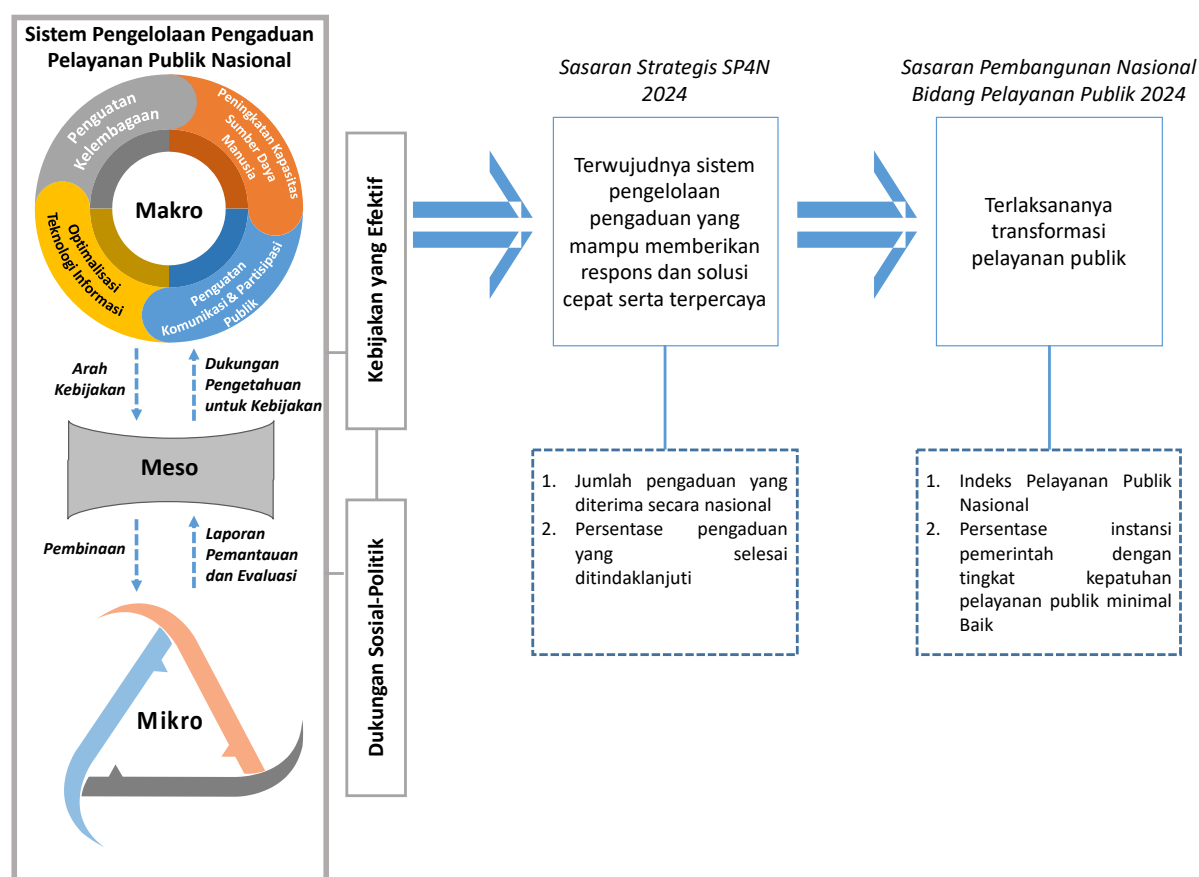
Sistem Pengelolaan Pengaduan Pelayanan Publik Nasional

Penguatan Kelembagaan

Peningkatan Kapasitas Sumber Daya Manusia

Makro

Optimalisasi Teknologi Informasi

Penguatan Komunikasi & Partisipasi Publik

Arah Kebijakan

Dukungan Pengetahuan untuk Kebijakan

Meso

Pembinaan

Laporan Pemantauan dan Evaluasi

Mikro

Kebijakan yang Efektif

Dukungan Sosial-Politik

Sasaran Strategis SP4N 2024

Terwujudnya sistem pengelolaan pengaduan yang mampu memberikan respons dan solusi cepat serta terpercaya

1. Jumlah pengaduan yang diterima secara nasional
2. Persentase pengaduan yang selesai ditindaklanjuti

Sasaran Pembangunan Nasional Bidang Pelayanan Publik 2024

Terlaksananya transformasi pelayanan publik

1. Indeks Pelayanan Publik Nasional
2. Persentase instansi pemerintah dengan tingkat kepatuhan pelayanan publik minimal Baik